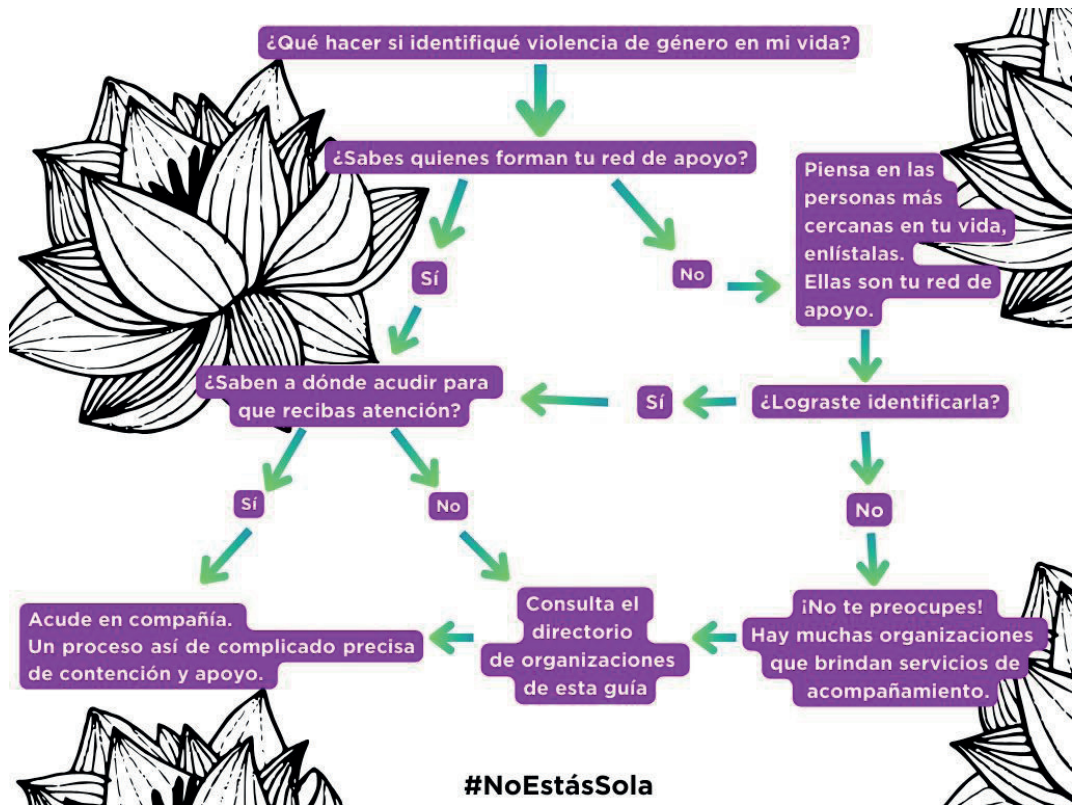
¿Qué hacer si identifiqué violencia de género en mi vida?

¿Sabes quienes forman tu red de apoyo?

Sí

No

Piensa en las personas más cercanas en tu vida, enlístalas.
Ellas son tu red de apoyo.

¿Lograste identificarla?

Sí

¿Saben a dónde acudir para que recibas atención?

No

Sí

No

Acude en compañía.
Un proceso así de complicado precisa de contención y apoyo.

Consulta el directorio de organizaciones de esta guía

¡No te preocupes!
Hay muchas organizaciones que brindan servicios de acompañamiento.

#NoEstásSola